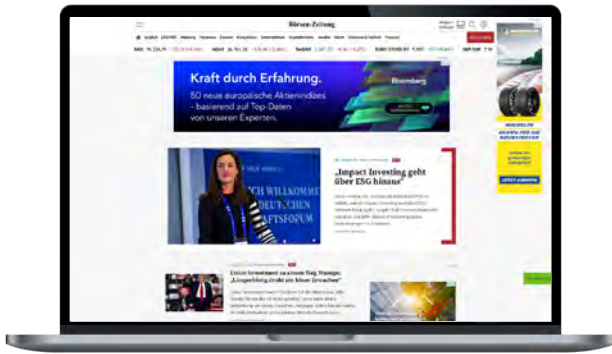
Börsen-Zeitung

Kraft durch Erfahrung.

50 neue europäische Aktienindizes - basierend auf Top-Daten von unseren Experten.

Bloomberg

„Impact Investing geht über ESG hinaus"

CH WILLKOMME
DEUTSCHEN
AFTSFORUM

Union Investment zu einem Sieg Trumps: „Kurzerfolg droht ein böser Erwachen"

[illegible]